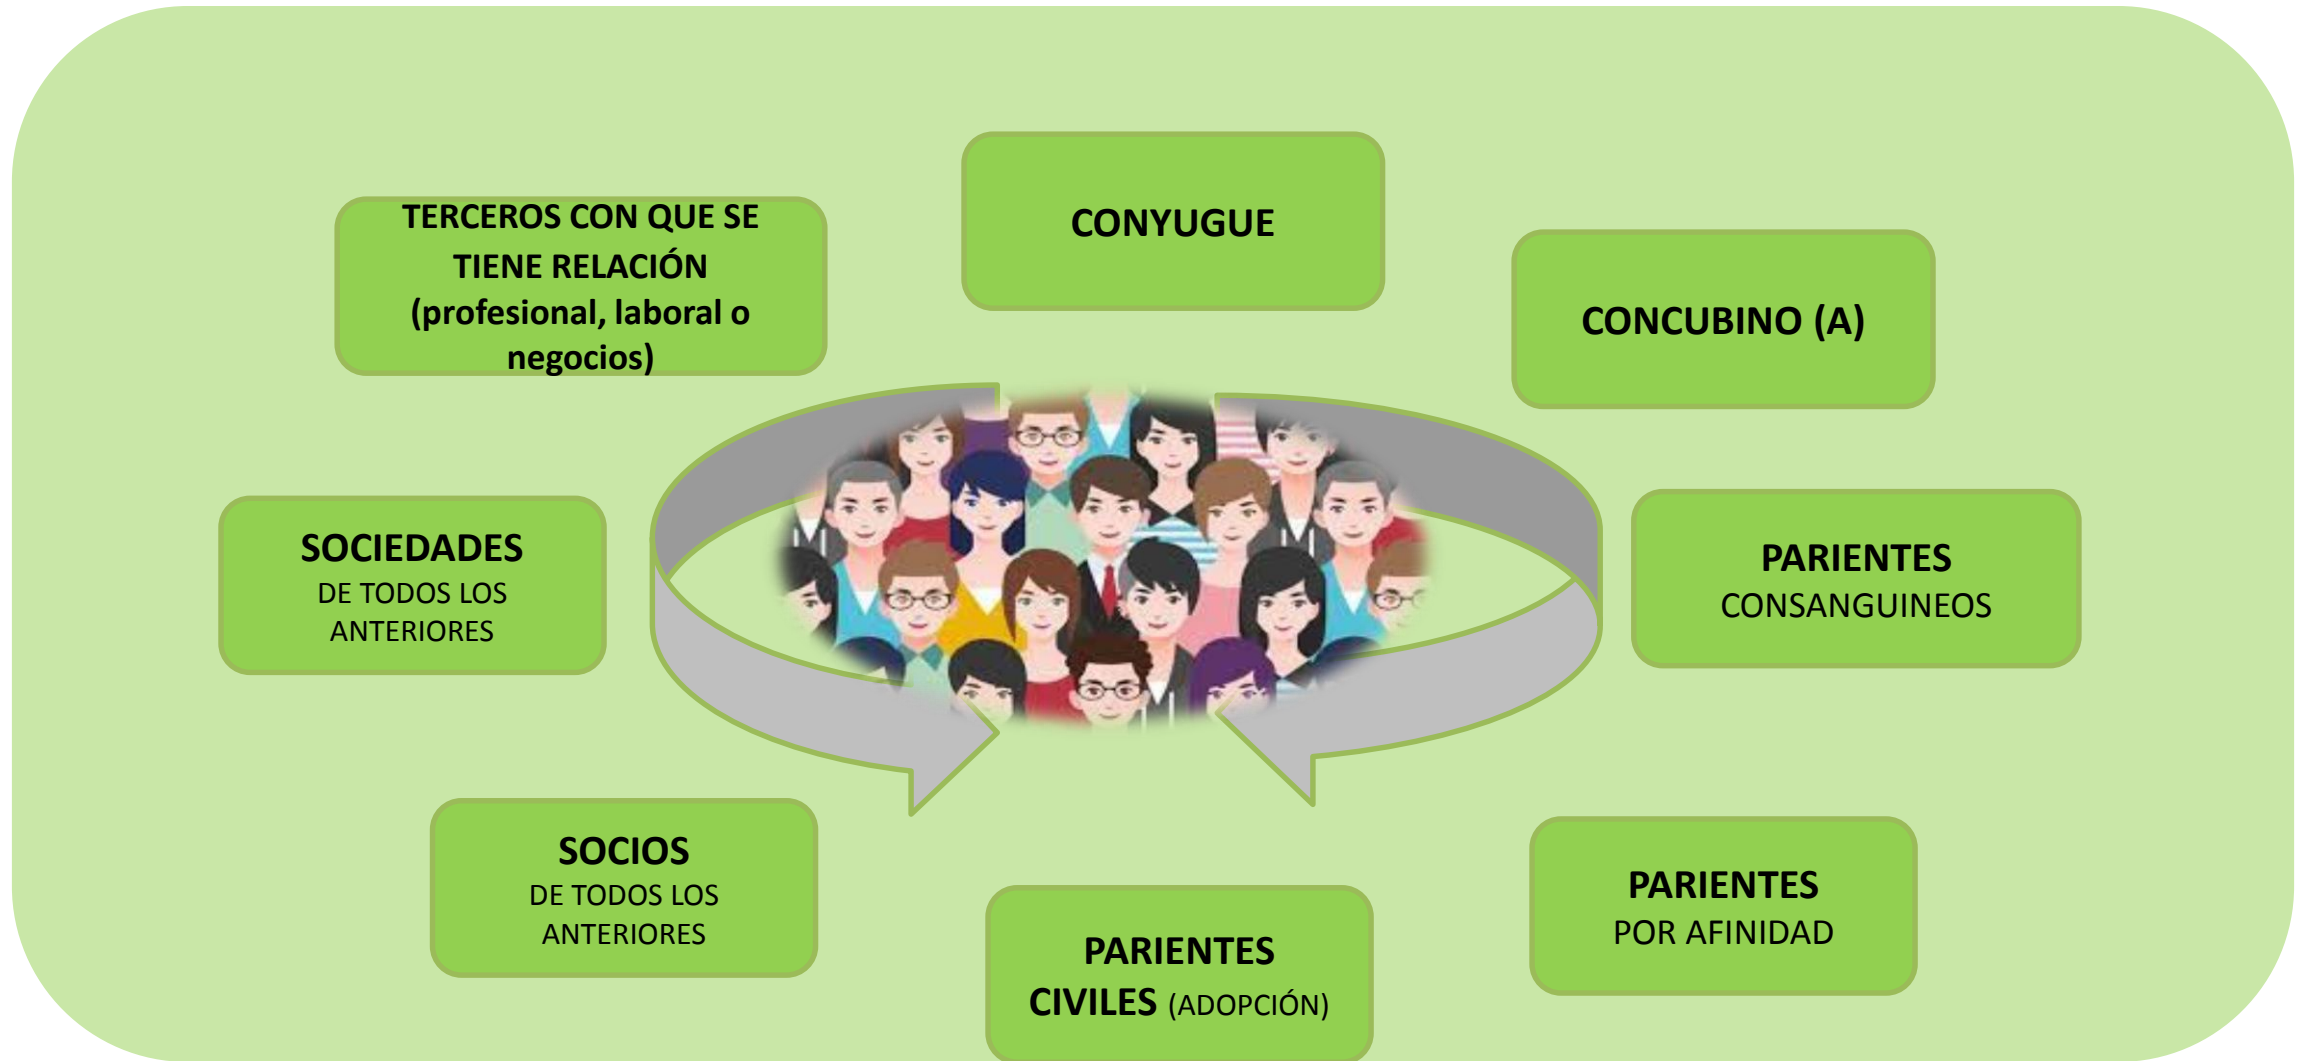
TERCEROS CON QUE SE TIENE RELACIÓN (profesional, laboral o negocios)

CONYUGUE

CONCUBINO (A)

SOCIEDADES
DE TODOS LOS ANTERIORES

PARIENTES
CONSANGUINEOS

SOCIOS
DE TODOS LOS ANTERIORES

PARIENTES CIVILES (ADOPCIÓN)

PARIENTES
POR AFINIDAD